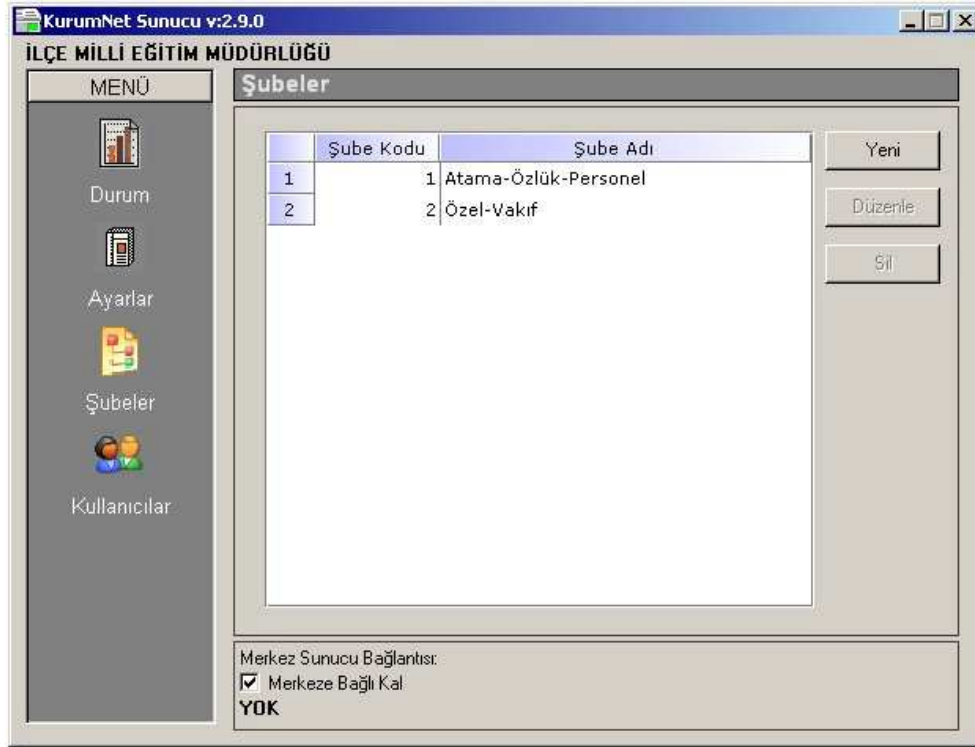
KurumNet Sunucu v:2.9.0

İLÇE MİLLİ EĞİTİM MÜDÜRLÜĞÜ

MENÜ

Durum

Ayarlar

Şubeler

Kullanıcılar

Şubeler

|  | Şube Kodu | Şube Adı |
|---|---|---|
| 1 | 1 | Atama-Özlük-Personel |
| 2 | 2 | Özel-Vakıf |

Yeni

Düzenle

Sil

Merkez Sunucu Bağlantısı:

Merkeze Bağlı Kal

YOK